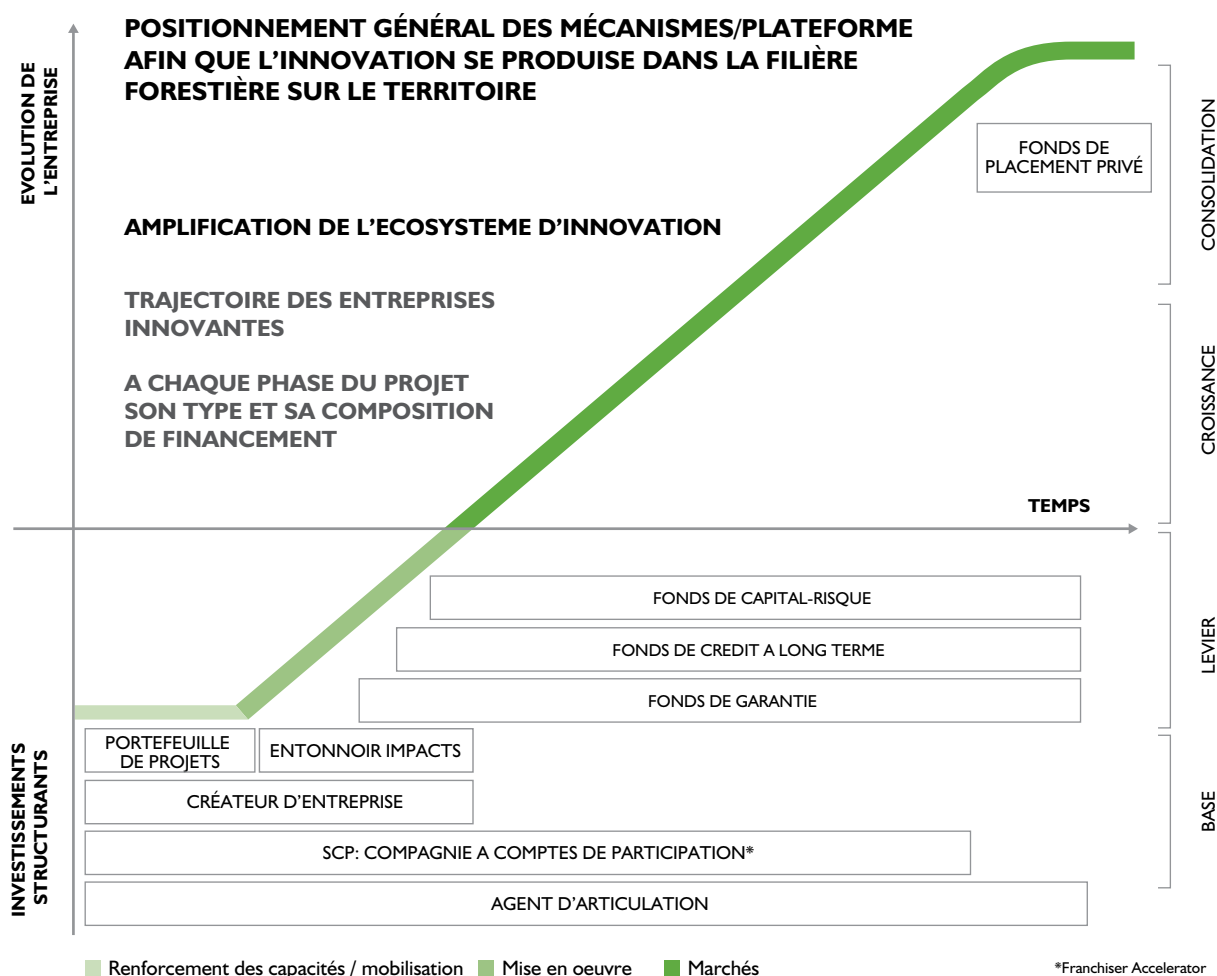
POSITIONNEMENT GÉNÉRAL DES MÉCANISMES/PLATEFORME AFIN QUE L'INNOVATION SE PRODUISE DANS LA FILIÈRE FORESTIÈRE SUR LE TERRITOIRE

EVOLUTION DE L'ENTREPRISE

AMPLIFICATION DE L'ECOSYSTEME D'INNOVATION

TRAJECTOIRE DES ENTREPRISES INNOVANTES

A CHAQUE PHASE DU PROJET SON TYPE ET SA COMPOSITION DE FINANCEMENT

FONDS DE PLACEMENT PRIVÉ

CONSOLIDATION

CROISSANCE

TEMPS

FONDS DE CAPITAL-RISQUE

FONDS DE CREDIT A LONG TERME

FONDS DE GARANTIE

LEVIER

INVESTISSEMENTS STRUCTURANTS

PORTEFEUILLE DE PROJETS

ENTONNOIR IMPACTS

CRÉATEUR D'ENTREPRISE

SCP: COMPAGNIE A COMPTES DE PARTICIPATION*

AGENT D'ARTICULATION

BASE

Renforcement des capacités / mobilisation Mise en oeuvre Marchés

*Franchiser Accelerator